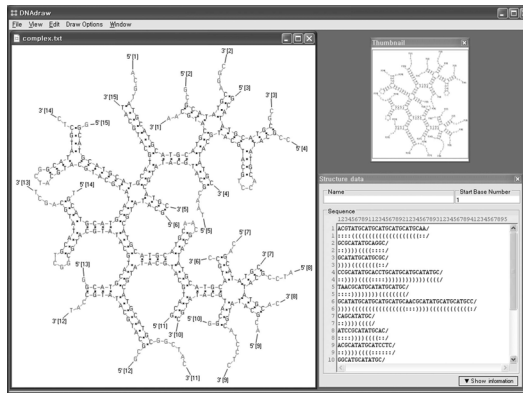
DNAdraw
File View Edit Draw Options Window
complex.txt
Thumbnail
Structure data
Name
Start Base Number
1
Sequence
1234567891123456789112345678911234567891123456789
1 ACGTATGCATGCATGCATGCATGCAA/
2 ((((((((((((((((((((:/
3 GCGCATATGCAGGC/
4 :::))))((((::::/
5 GCATATGCATGCGC/
6 ))))((((((::/
7 CCGCATATGCACCTGCATGCATGCATATGC/
8 ::::))))((((::::))))))))))))((((/
9 TAACGCATGCATATGCATGC/
10 :::::)))))))))((((((/
11 GCATATGCATGCATGCATGCAACGCATATGCATGCATGCC/
12 ))))((((((((((((((::::)))((((((((((((/
13 CAGCATATGC/
14 ::))))((((/
15 ATCCGCATATGCAC/
16 ::::))))((((::/
17 ACGCATATGCATCCTC/
18 ::)))))((((::::/
19 GGCATGCATATGC/
Show information
5'[1]
3'[2]
5'[2]
3'[1]
5'[3]
3'[3]
3'[15]
5'[15]
3'[14]
3'[13]
5'[14]
3'[4]
5'[4]
3'[5]
5'[5]
5'[6]
3'[6]
5'[7]
3'[7]
5'[8]
3'[8]
5'[13]
3'[12]
5'[12]
5'[10]
3'[10]
5'[9]
3'[11]
3'[9]